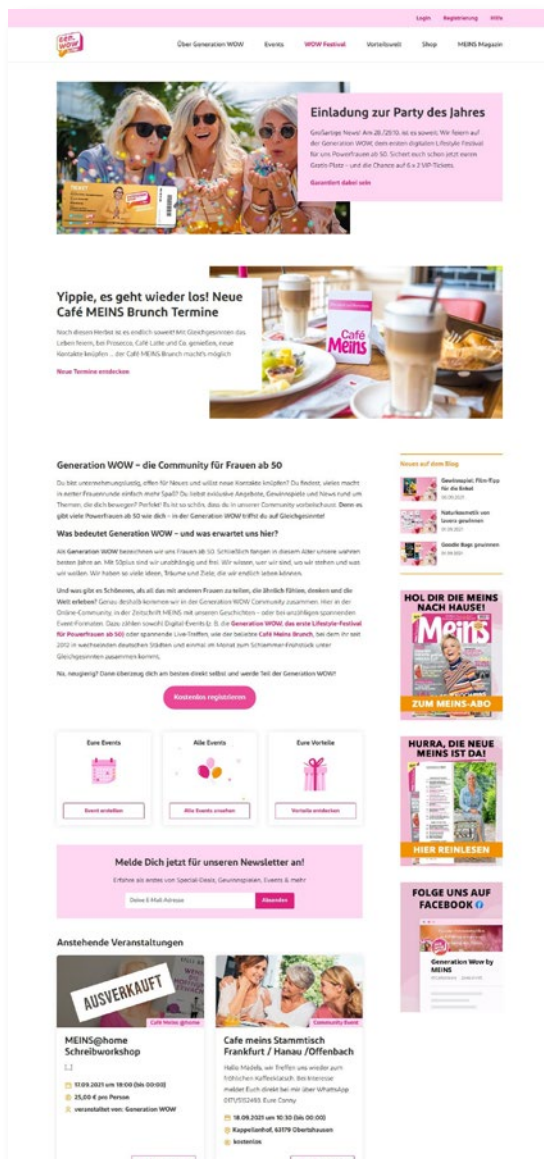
Login Registrierung Hilfe

Über Generation WOW Events WOW Festival Vorteilswelt Shop MEINS Magazin

Einladung zur Party des Jahres

Großartige News! Am 28./29.10. ist es soweit: Wir feiern auf der Generation WOW, dem ersten digitalen Lifestyle Festival für uns Powerfrauen ab 50. Sichert euch schon jetzt einen Gratis-Platz – und die Chance auf 6 x 2 VIP-Tickets.

Garantiert dabei sein

TICKET

Yippie, es geht wieder los! Neue Café MEINS Brunch Termine

Noch diesen Herbst ist es endlich soweit! Mit Gleichgesinnten das Leben feiern, bei Prosecco, Café Latte und Co. genießen, neue Kontakte knüpfen ... der Café MEINS Brunch macht's möglich

Neue Termine entdecken

Café Meins

Generation WOW – die Community für Frauen ab 50

Du bist unternehmungslustig, offen für Neues und willst neue Kontakte knüpfen? Du findest, vieles macht in netter Frauenrunde einfach mehr Spaß? Du liebst exklusive Angebote, Gewinnspiele und News rund um Themen, die dich bewegen? Perfekt! Bist so schön, dass du in unserer Community vorbeischaust. Denn es gibt viele Powerfrauen ab 50 wie dich – in der Generation WOW triffst du auf Gleichgesinnte!

Was bedeutet Generation WOW – und was erwartet uns hier?

Als Generation WOW bezeichnen wir uns Frauen ab 50. Schließlich fangen in diesem Alter unsere wahren besten Jahre an. Mit 50plus sind wir unabhängig und frei. Wir wissen, wer wir sind, wo wir stehen und was wir wollen. Wir haben so viele Ideen, Träume und Ziele, die wir endlich leben können.

Und was gibt es Schöneres, als all das mit anderen Frauen zu teilen, die ähnlich fühlen, denken und die Welt erleben? Genau deshalb kommen wir in der Generation WOW Community zusammen. Hier in der Online-Community, in der Zeitschrift MEINS mit unseren Geschichten – oder bei unzähligen spannenden Event-Formaten. Dazu zählen sowohl Digital Events (z. B. die Generation WOW, das erste Lifestyle-Festival für Powerfrauen ab 50) oder spannende Live-Treffen, wie der beliebte Café Meins Brunch, bei dem ihr seit 2012 in wechselnden deutschen Städten und einmal im Monat zum Schlemmer-Frühstück unser Gleichgesinnten zusammen kommt.

Na, neugierig? Dann überzeug dich am besten direkt selbst und werde Teil der Generation WOW!

Kostenlos registrieren

Eure Events
Event erstellen

Alle Events
Alle Events ansehen

Eure Vorteile
Vorteile entdecken

Melde Dich jetzt für unseren Newsletter an!

Erfahre als erstes von Special-Deals, Gewinnspielen, Events & mehr

Deine E-Mail-Adresse Abonnieren

Anstehende Veranstaltungen

AUSVERKAUFT
Café Meins @home

MEINS@home Schreibworkshop

[...]

17.09.2021 um 19:00 (bis 00:00)
25,00 € pro Person
veranstaltet von: Generation WOW

Community Event

Cafe meins Stammtisch Frankfurt / Hanau /Offenbach

Hallo Mädels, wir treffen uns wieder zum fröhlichen Kaffeeklatsch. Bei Interesse meldet Euch direkt bei mir über WhatsApp 0171/5512493. Eure Conny

18.09.2021 um 10:30 (bis 00:00)
Kappellenhof, 63179 Obertshausen
kostenlos

Neues auf dem Blog

Gewinnspiel: Film-Tipp für die Enkel
20.09.2021

Naturkosmetik von Lavera gewinnen
01.09.2021

Goodie Bags gewinnen
01.09.2021

HOL DIR DIE MEINS NACH HAUSE!
MEINS
ZUM MEINS-ABO

HURRA, DIE NEUE MEINS IST DA!
HIER REINLESEN

FOLGE UNS AUF FACEBOOK

Generation Wow by MEINS